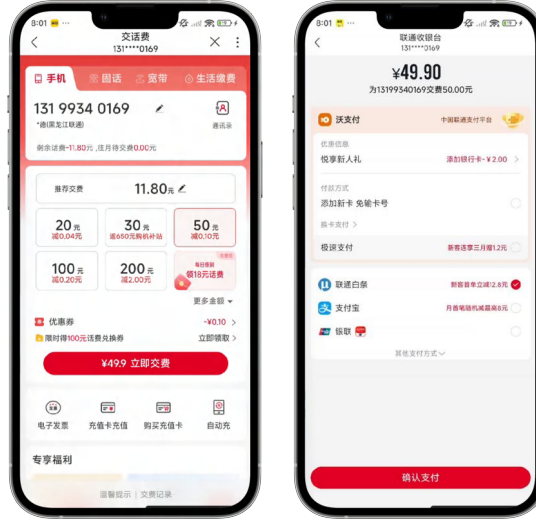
8:01

交话费
131****0169

手机 固话 宽带 生活缴费

131 9934 0169
*迪(黑龙江联通)
通讯录

剩余话费-11.80元，当月待交费0.00元

推荐交费 11.80元

20元
减0.04元

30元
返650元购机补贴

50元
减0.10元

100元
减0.20元

200元
减2.00元

每日签到
领18元话费

更多金额

优惠券 -¥0.10
限时得100元话费兑换券 立即领取

¥49.9 立即交费

电子发票 充值卡充值 购买充值卡 自动充

专享福利

温馨提示 | 交费记录

8:01

联通收银台
131****0169

¥49.90
为13199340169交费50.00元

沃支付 中国联通支付平台

优惠信息
悦享新人礼 添加银行卡-¥2.00

付款方式
添加新卡 免输卡号

换卡支付

极速支付 新客连享三月减1.2元

联通白条 新客首单立减12.8元

支付宝 月首笔随机减最高8元

银联

其他支付方式

确认支付